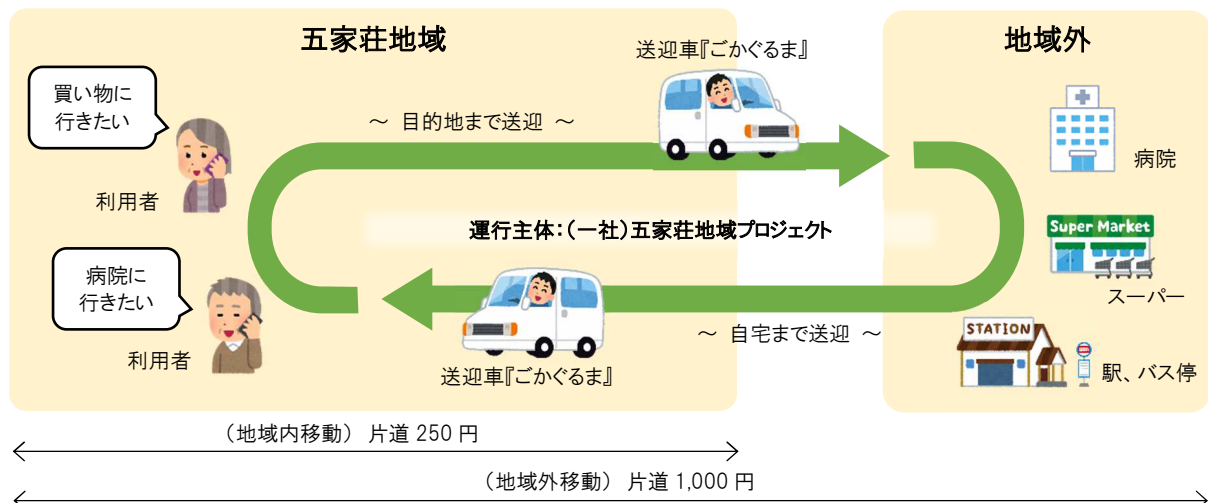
五家荘地域

地域外

送迎車『ごかぐるま』

買い物に行きたい

～ 目的地まで送迎 ～

病院

利用者

運行主体：（一社）五家荘地域プロジェクト

Super Market

病院に行きたい

スーパー

～ 自宅まで送迎 ～

STATION

利用者

送迎車『ごかぐるま』

駅、バス停

（地域内移動） 片道 250 円

（地域外移動） 片道 1,000 円